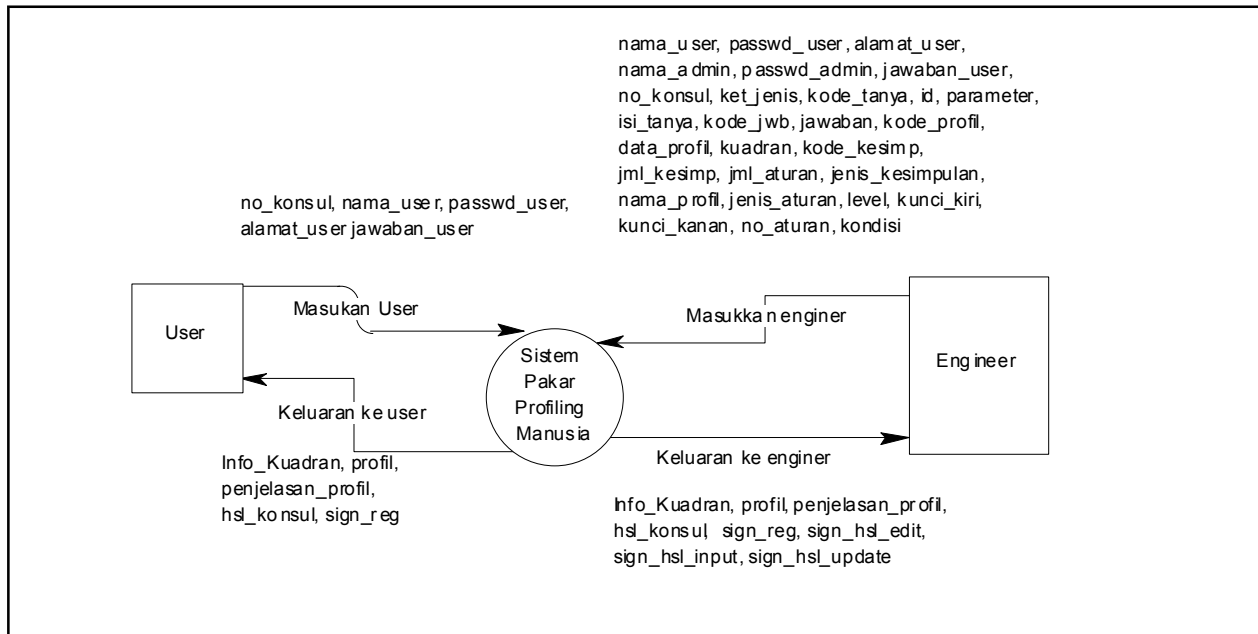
nama_user, passwd_user, alamat_user, nama_admin, passwd_admin, jawaban_user, no_konsul, ket_jenis, kode_tanya, id, parameter, isi_tanya, kode_jwb, jawaban, kode_profil, data_profil, kuadran, kode_kesimp, jml_kesimp, jml_aturan, jenis_kesimpulan, nama_profil, jenis_aturan, level, kunci_kiri, kunci_kanan, no_aturan, kondisi

no_konsul, nama_user, passwd_user, alamat_user jawaban_user

User

Masukan User

Masukkan enginer

Sistem Pakar Profiling Manusia

Engineer

Keluaran ke user

Keluaran ke enginer

Info_Kuadran, profil, penjelasan_profil, hsl_konsul, sign_reg

Info_Kuadran, profil, penjelasan_profil, hsl_konsul, sign_reg, sign_hsl_edit, sign_hsl_input, sign_hsl_update